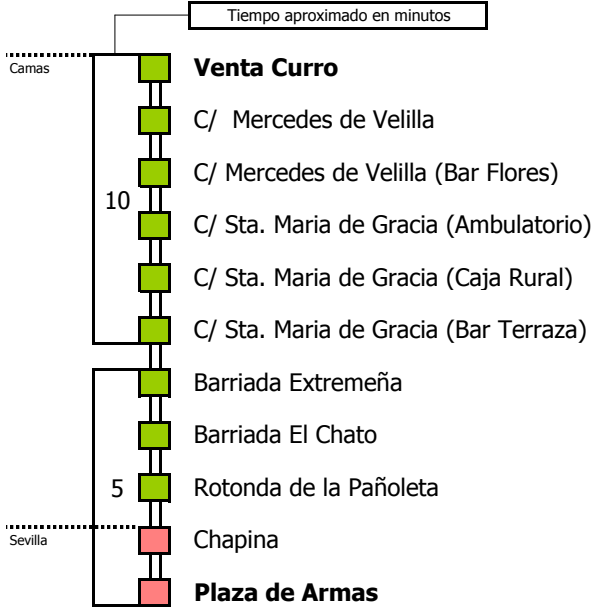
Tiempo aproximado en minutos

Camas

**Venta Curro**

C/ Mercedes de Velilla

C/ Mercedes de Velilla (Bar Flores)

10

C/ Sta. Maria de Gracia (Ambulatorio)

C/ Sta. Maria de Gracia (Caja Rural)

C/ Sta. Maria de Gracia (Bar Terraza)

Barriada Extremeña

Barriada El Chato

5

Rotonda de la Pañoleta

Sevilla

Chapina

**Plaza de Armas**